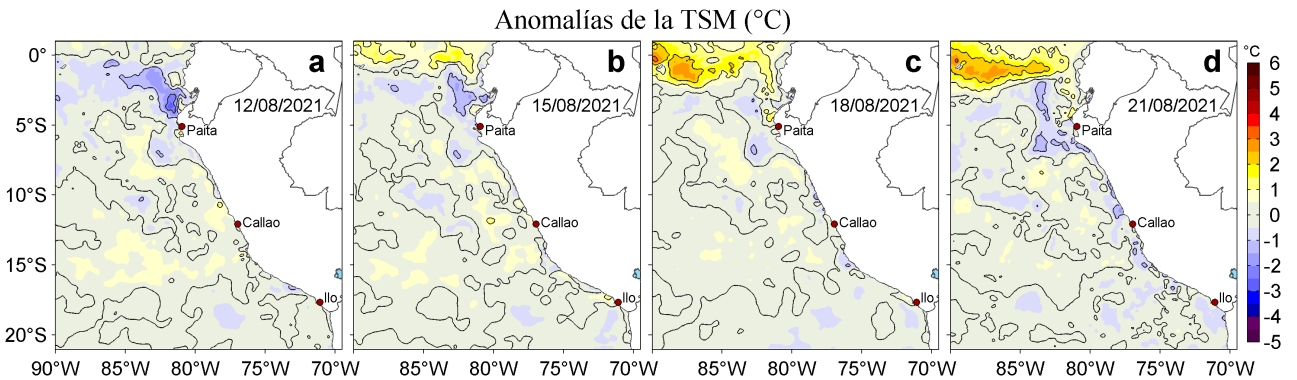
Anomalías de la TSM (°C)

0°
5°S
10°S
15°S
20°S

a
12/08/2021
Paita
Callao
Ilo

b
15/08/2021
Paita
Callao
Ilo

c
18/08/2021
Paita
Callao
Ilo

d
21/08/2021
Paita
Callao
Ilo

90°W 85°W 80°W 75°W 70°W
85°W 80°W 75°W 70°W
85°W 80°W 75°W 70°W
85°W 80°W 75°W 70°W

°C
6
5
4
3
2
1
0
-1
-2
-3
-4
-5